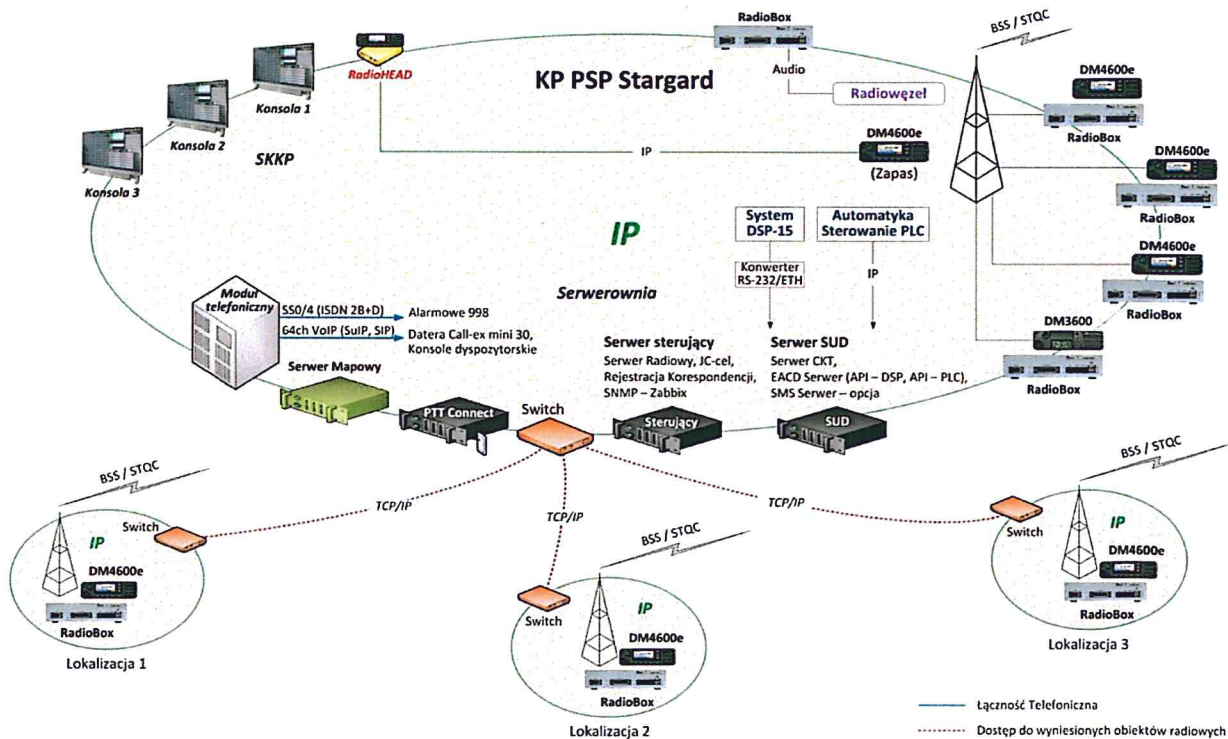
RadioBox

BSS / STQC

RadioHEAD

KP PSP Stargard

Audio

Radiowęzeł

Konsola 1

Konsola 2

Konsola 3

SKKP

IP

DM4600e

(Zapas)

DM4600e

RadioBox

DM4600e

RadioBox

DM4600e

RadioBox

IP

System DSP-15

Automatyka Sterowanie PLC

Konwerter RS-232/ETH

IP

Serwerownia

Moduł telefoniczny

SS0/4 (ISDN 2B+D)

Alarmowe 998

64ch VoIP (SuIP, SIP)

Datera Call-ex mini 30, Konsole dyspozytorskie

Serwer sterujący

Serwer Radiowy, JC-cel, Rejestracja Korespondencji, SNMP – Zabbix

Serwer SUD

Serwer CKT, EACD Serwer (API – DSP, API – PLC), SMS Serwer – opcja

DM3600

RadioBox

Serwer Mapowy

PTT Connect

Switch

Sterujący

SUD

BSS / STQC

TCP/IP

TCP/IP

TCP/IP

BSS / STQC

BSS / STQC

Switch

IP

DM4600e

RadioBox

Lokalizacja 1

Switch

IP

DM4600e

RadioBox

Lokalizacja 2

Switch

IP

DM4600e

RadioBox

Lokalizacja 3

Łączność Telefoniczna

Dostęp do wyniesionych obiektów radiowych